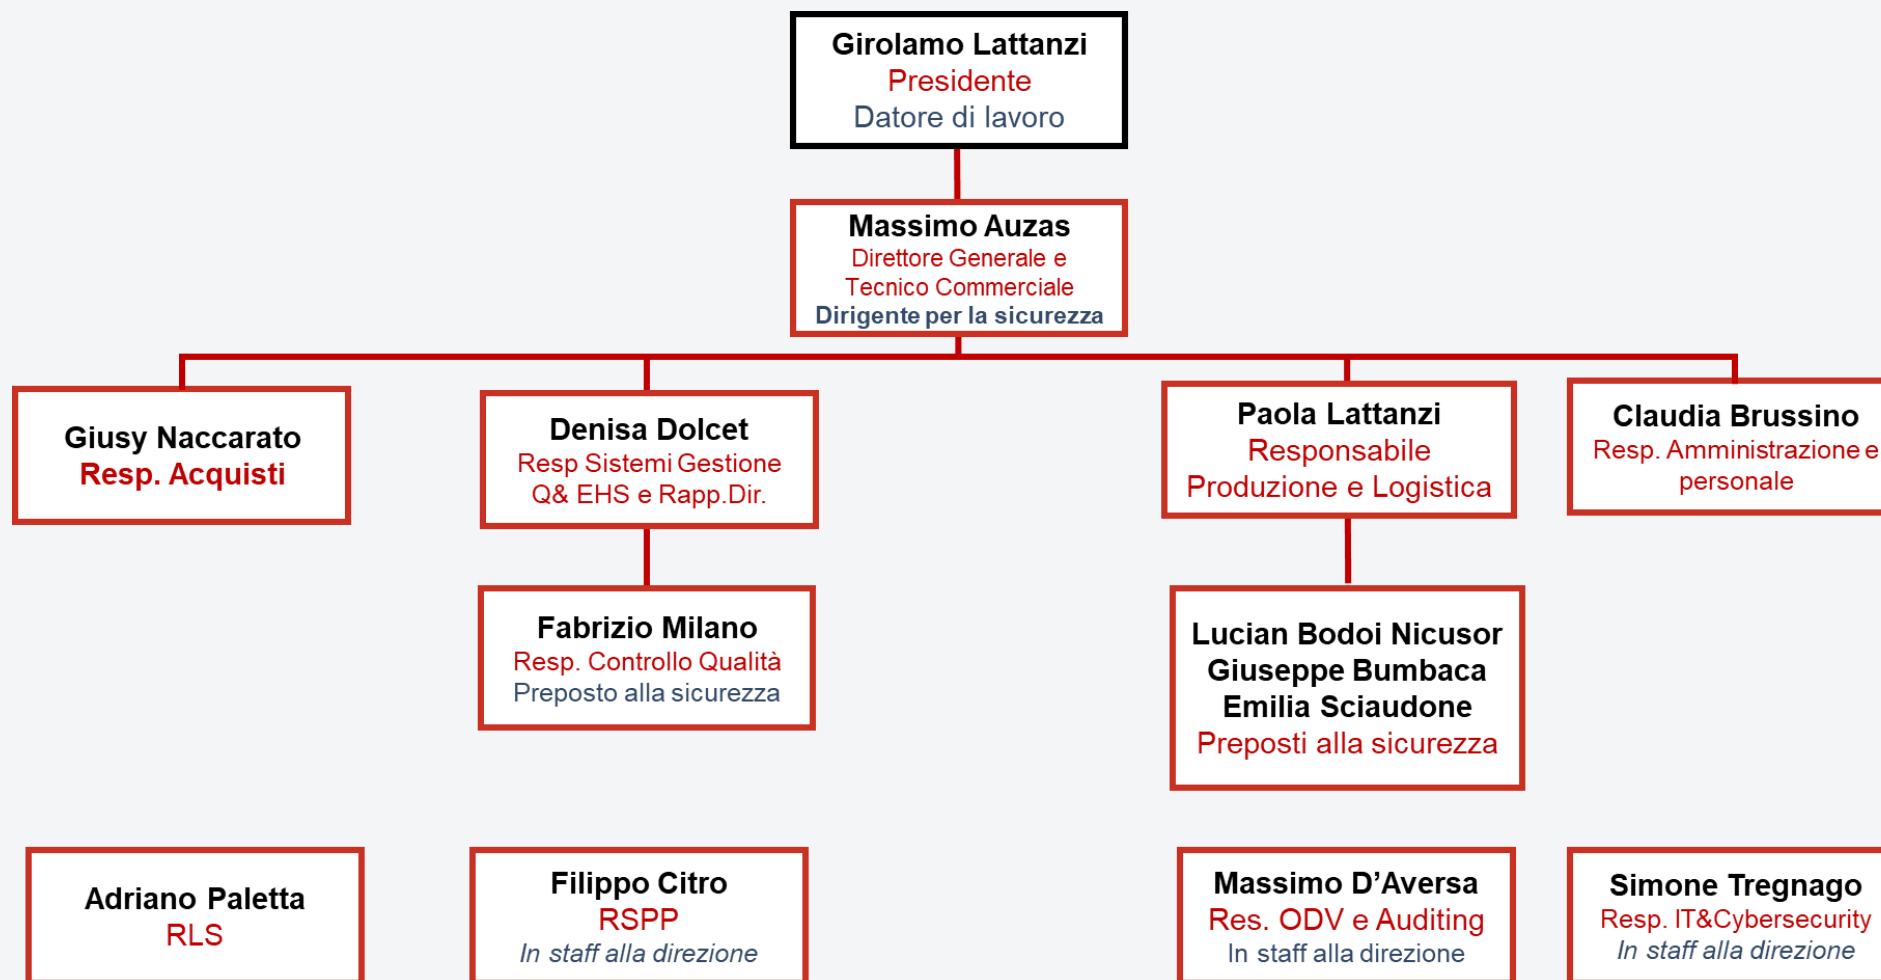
Girolamo Lattanzi
Presidente
Datore di lavoro

Massimo Auzas
Direttore Generale e Tecnico Commerciale
Dirigente per la sicurezza

Giusy Naccarato
Resp. Acquisti

Denisa Dolcet
Resp Sistemi Gestione Q& EHS e Rapp.Dir.

Paola Lattanzi
Responsabile Produzione e Logistica

Claudia Brussino
Resp. Amministrazione e personale

Fabrizio Milano
Resp. Controllo Qualità
Preposto alla sicurezza

Lucian Bodoi Nicusor
Giuseppe Bumbaca
Emilia Sciaudone
Preposti alla sicurezza

Adriano Paletta
RLS

Filippo Citro
RSPP
In staff alla direzione

Massimo D'Aversa
Res. ODV e Auditing
In staff alla direzione

Simone Tregnago
Resp. IT&Cybersecurity
In staff alla direzione